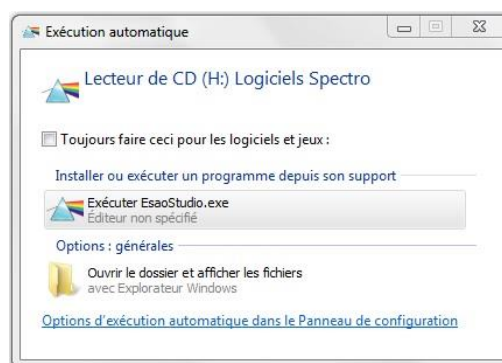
Exécution automatique

Lecteur de CD (H:) Logiciels Spectro

Toujours faire ceci pour les logiciels et jeux :

Installer ou exécuter un programme depuis son support

Exécuter EsaoStudio.exe
Éditeur non spécifié

Options : générales

Ouvrir le dossier et afficher les fichiers
avec Explorateur Windows

Options d'exécution automatique dans le Panneau de configuration